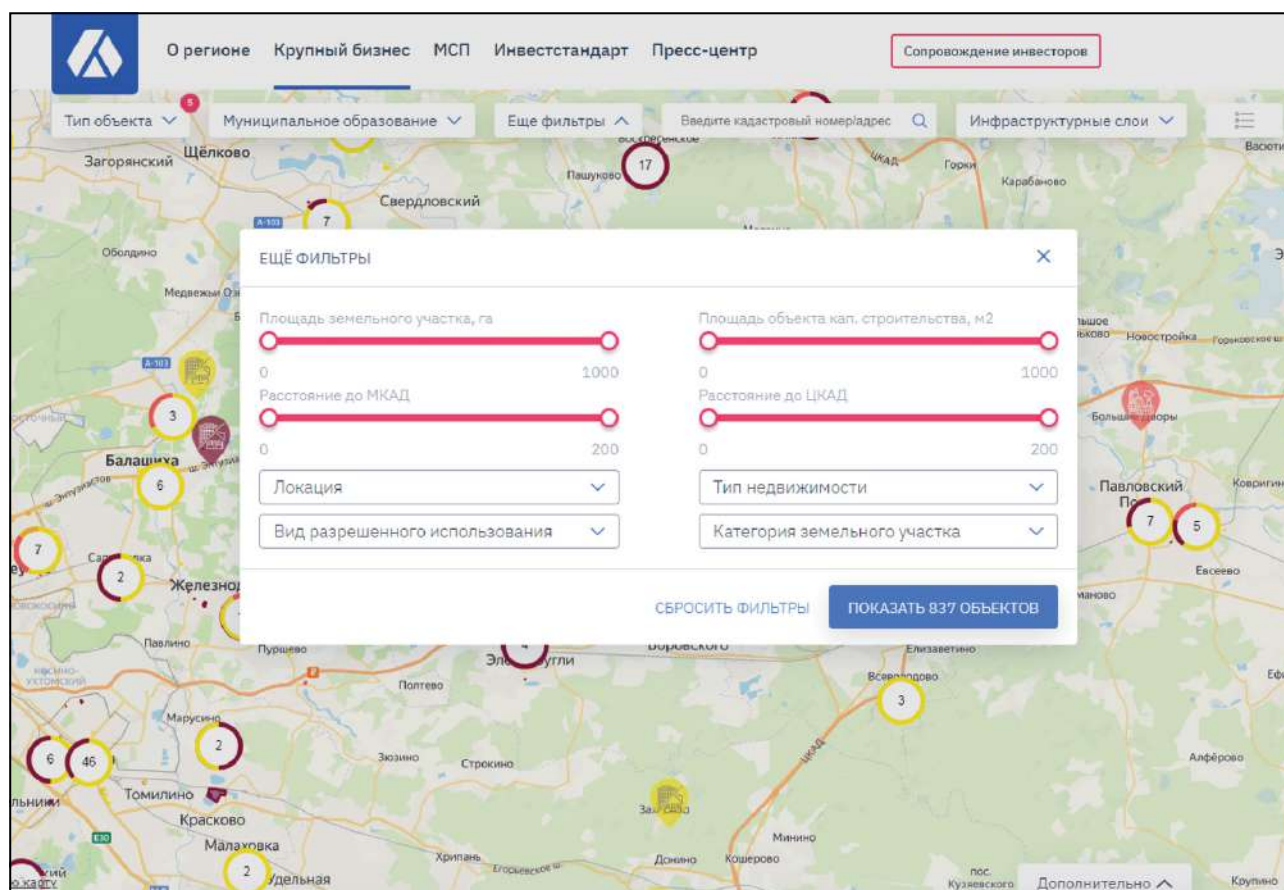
О регионе Крупный бизнес МСП Инвестстандарт Пресс-центр

Сопровождение инвесторов

Тип объекта 5

Муниципальное образование

Еще фильтры

Введите кадастровый номер/адрес

Инфраструктурные слои

Загорянский Щёлково Пашуково 17 Свердловский Горки Карабаново Васюти

ЕЩЁ ФИЛЬТРЫ

Площадь земельного участка, га

0 1000

Площадь объекта кап. строительства, м2

0 1000

Расстояние до МКАД

0 200

Расстояние до ЦКАД

0 200

Локация

Тип недвижимости

Вид разрешенного использования

Категория земельного участка

СБРОСИТЬ ФИЛЬТРЫ

ПОКАЗАТЬ 837 ОБЪЕКТОВ

Оболдино Медвежьи Озёра 7 3 Балашиха 6 7 2 Железнод Павлино Пуршево Полтево Марусино 2 6 46 Томилино Красково Малаховка 2 Удельная Зюзино Строкино Хрипань Донино Кошерово Минино Всеволодово 3 Елизаветино Новостройка Большие Дворы Павловский Посад 7 5 Ковригин Евсеево Алфёрово Кузяевского Крупино

Дополнительно